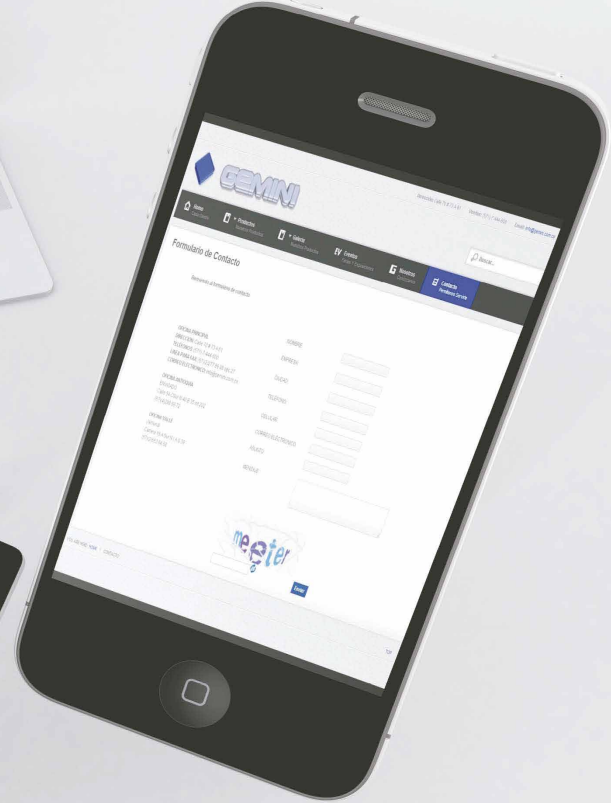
GEMINI

Dirección: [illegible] Teléfono: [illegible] Email: info@gemini.com.co

Home
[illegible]

Productos
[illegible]

Galería
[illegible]

Eventos
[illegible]

Nosotros
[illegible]

Contacto
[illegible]

Buscar...

Formulario de Contacto

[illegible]

OFICINA PRINCIPAL
DIRECCIÓN: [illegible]
TELÉFONO: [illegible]
LÍNEA PARA FAX: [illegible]
CORREO ELECTRÓNICO: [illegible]

OFICINA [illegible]
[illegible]
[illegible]
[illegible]

OFICINA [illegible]
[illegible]
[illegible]
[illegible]

NOMBRE
EMPRESA
CIUDAD
TELÉFONO
CELULAR
CORREO ELECTRÓNICO
ASUNTO
MENSAJE

meeter

Enviar

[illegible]

TOP